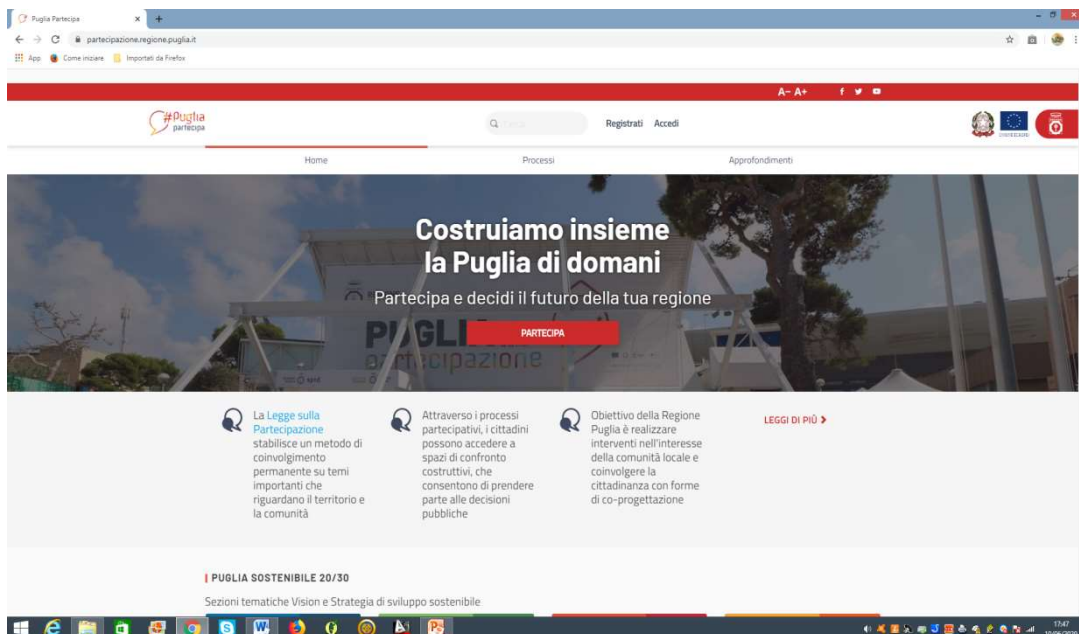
Puglia Partecipa ×

partecipazione.regione.puglia.it

App Come iniziare Importati da Firefox

A– A+

#Puglia partecipa

Cerca

Registrati Accedi

Home

Processi

Approfondimenti

Costruiamo insieme la Puglia di domani

Partecipa e decidi il futuro della tua regione

PARTECIPA

PUGLIA partecipazione

La Legge sulla Partecipazione stabilisce un metodo di coinvolgimento permanente su temi importanti che riguardano il territorio e la comunità

Attraverso i processi partecipativi, i cittadini possono accedere a spazi di confronto costruttivi, che consentono di prendere parte alle decisioni pubbliche

Obiettivo della Regione Puglia è realizzare interventi nell'interesse della comunità locale e coinvolgere la cittadinanza con forme di co-progettazione

LEGGI DI PIÙ >

PUGLIA SOSTENIBILE 20/30

Sezioni tematiche Vision e Strategia di sviluppo sostenibile

17:47